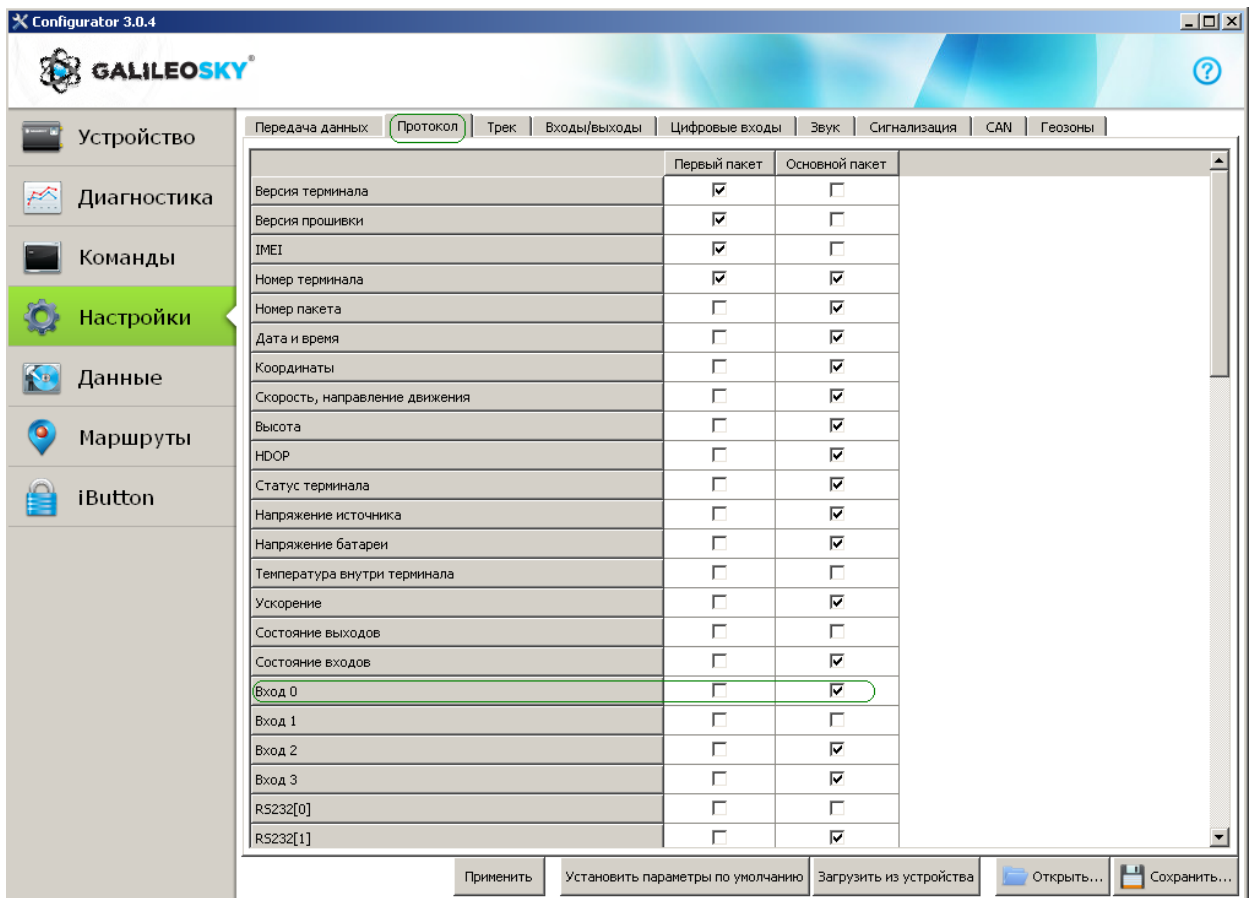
Configurator 3.0.4

GALILEOSKY

Устройство
Диагностика
Команды
Настройки
Данные
Маршруты
iButton

Передача данных | Протокол | Трек | Входы/выходы | Цифровые входы | Звук | Сигнализация | CAN | Геозоны

| | Первый пакет | Основной пакет |
|---|---|---|
| Версия терминала | ☑ | ☐ |
| Версия прошивки | ☑ | ☐ |
| IMEI | ☑ | ☐ |
| Номер терминала | ☑ | ☑ |
| Номер пакета | ☐ | ☑ |
| Дата и время | ☐ | ☑ |
| Координаты | ☐ | ☑ |
| Скорость, направление движения | ☐ | ☑ |
| Высота | ☐ | ☑ |
| HDOP | ☐ | ☑ |
| Статус терминала | ☐ | ☑ |
| Напряжение источника | ☐ | ☑ |
| Напряжение батареи | ☐ | ☑ |
| Температура внутри терминала | ☐ | ☐ |
| Ускорение | ☐ | ☑ |
| Состояние выходов | ☐ | ☐ |
| Состояние входов | ☐ | ☑ |
| Вход 0 | ☐ | ☑ |
| Вход 1 | ☐ | ☐ |
| Вход 2 | ☐ | ☑ |
| Вход 3 | ☐ | ☑ |
| RS232[0] | ☐ | ☐ |
| RS232[1] | ☐ | ☑ |

Применить | Установить параметры по умолчанию | Загрузить из устройства | Открыть... | Сохранить...